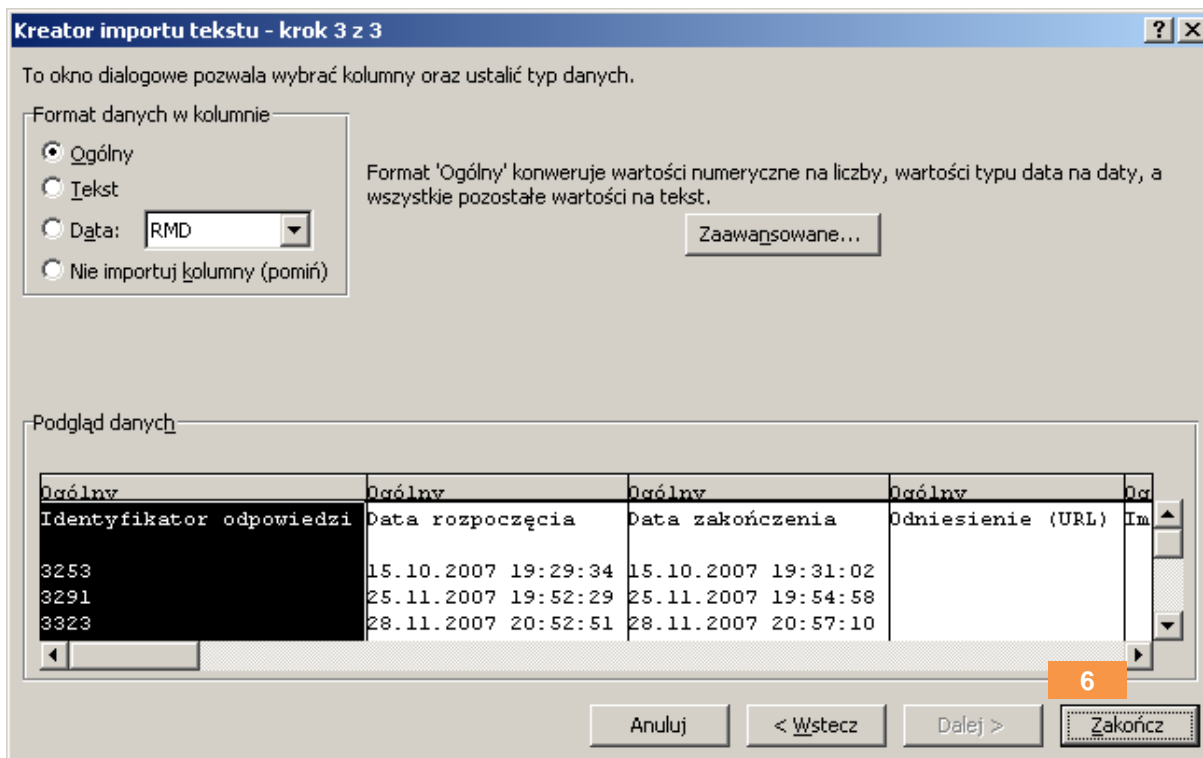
Kreator importu tekstu - krok 3 z 3

?

To okno dialogowe pozwala wybrać kolumny oraz ustalić typ danych.

Format danych w kolumnie

Ogólny

Tekst

Data: RMD

Nie importuj kolumny (pomiń)

Format 'Ogólny' konweruje wartości numeryczne na liczby, wartości typu data na daty, a wszystkie pozostałe wartości na tekst.

Zaawansowane...

Podgląd danych

| Ogólny | Ogólny | Ogólny | Ogólny | Og |
|---|---|---|---|---|
| Identyfikator odpowiedzi | Data rozpoczęcia | Data zakończenia | Odniesienie (URL) | Im |
| | | | | |
| 3253 | 15.10.2007 19:29:34 | 15.10.2007 19:31:02 | | |
| 3291 | 25.11.2007 19:52:29 | 25.11.2007 19:54:58 | | |
| 3323 | 28.11.2007 20:52:51 | 28.11.2007 20:57:10 | | |

6

Anuluj

< Wstecz

Dalej >

Zakończ